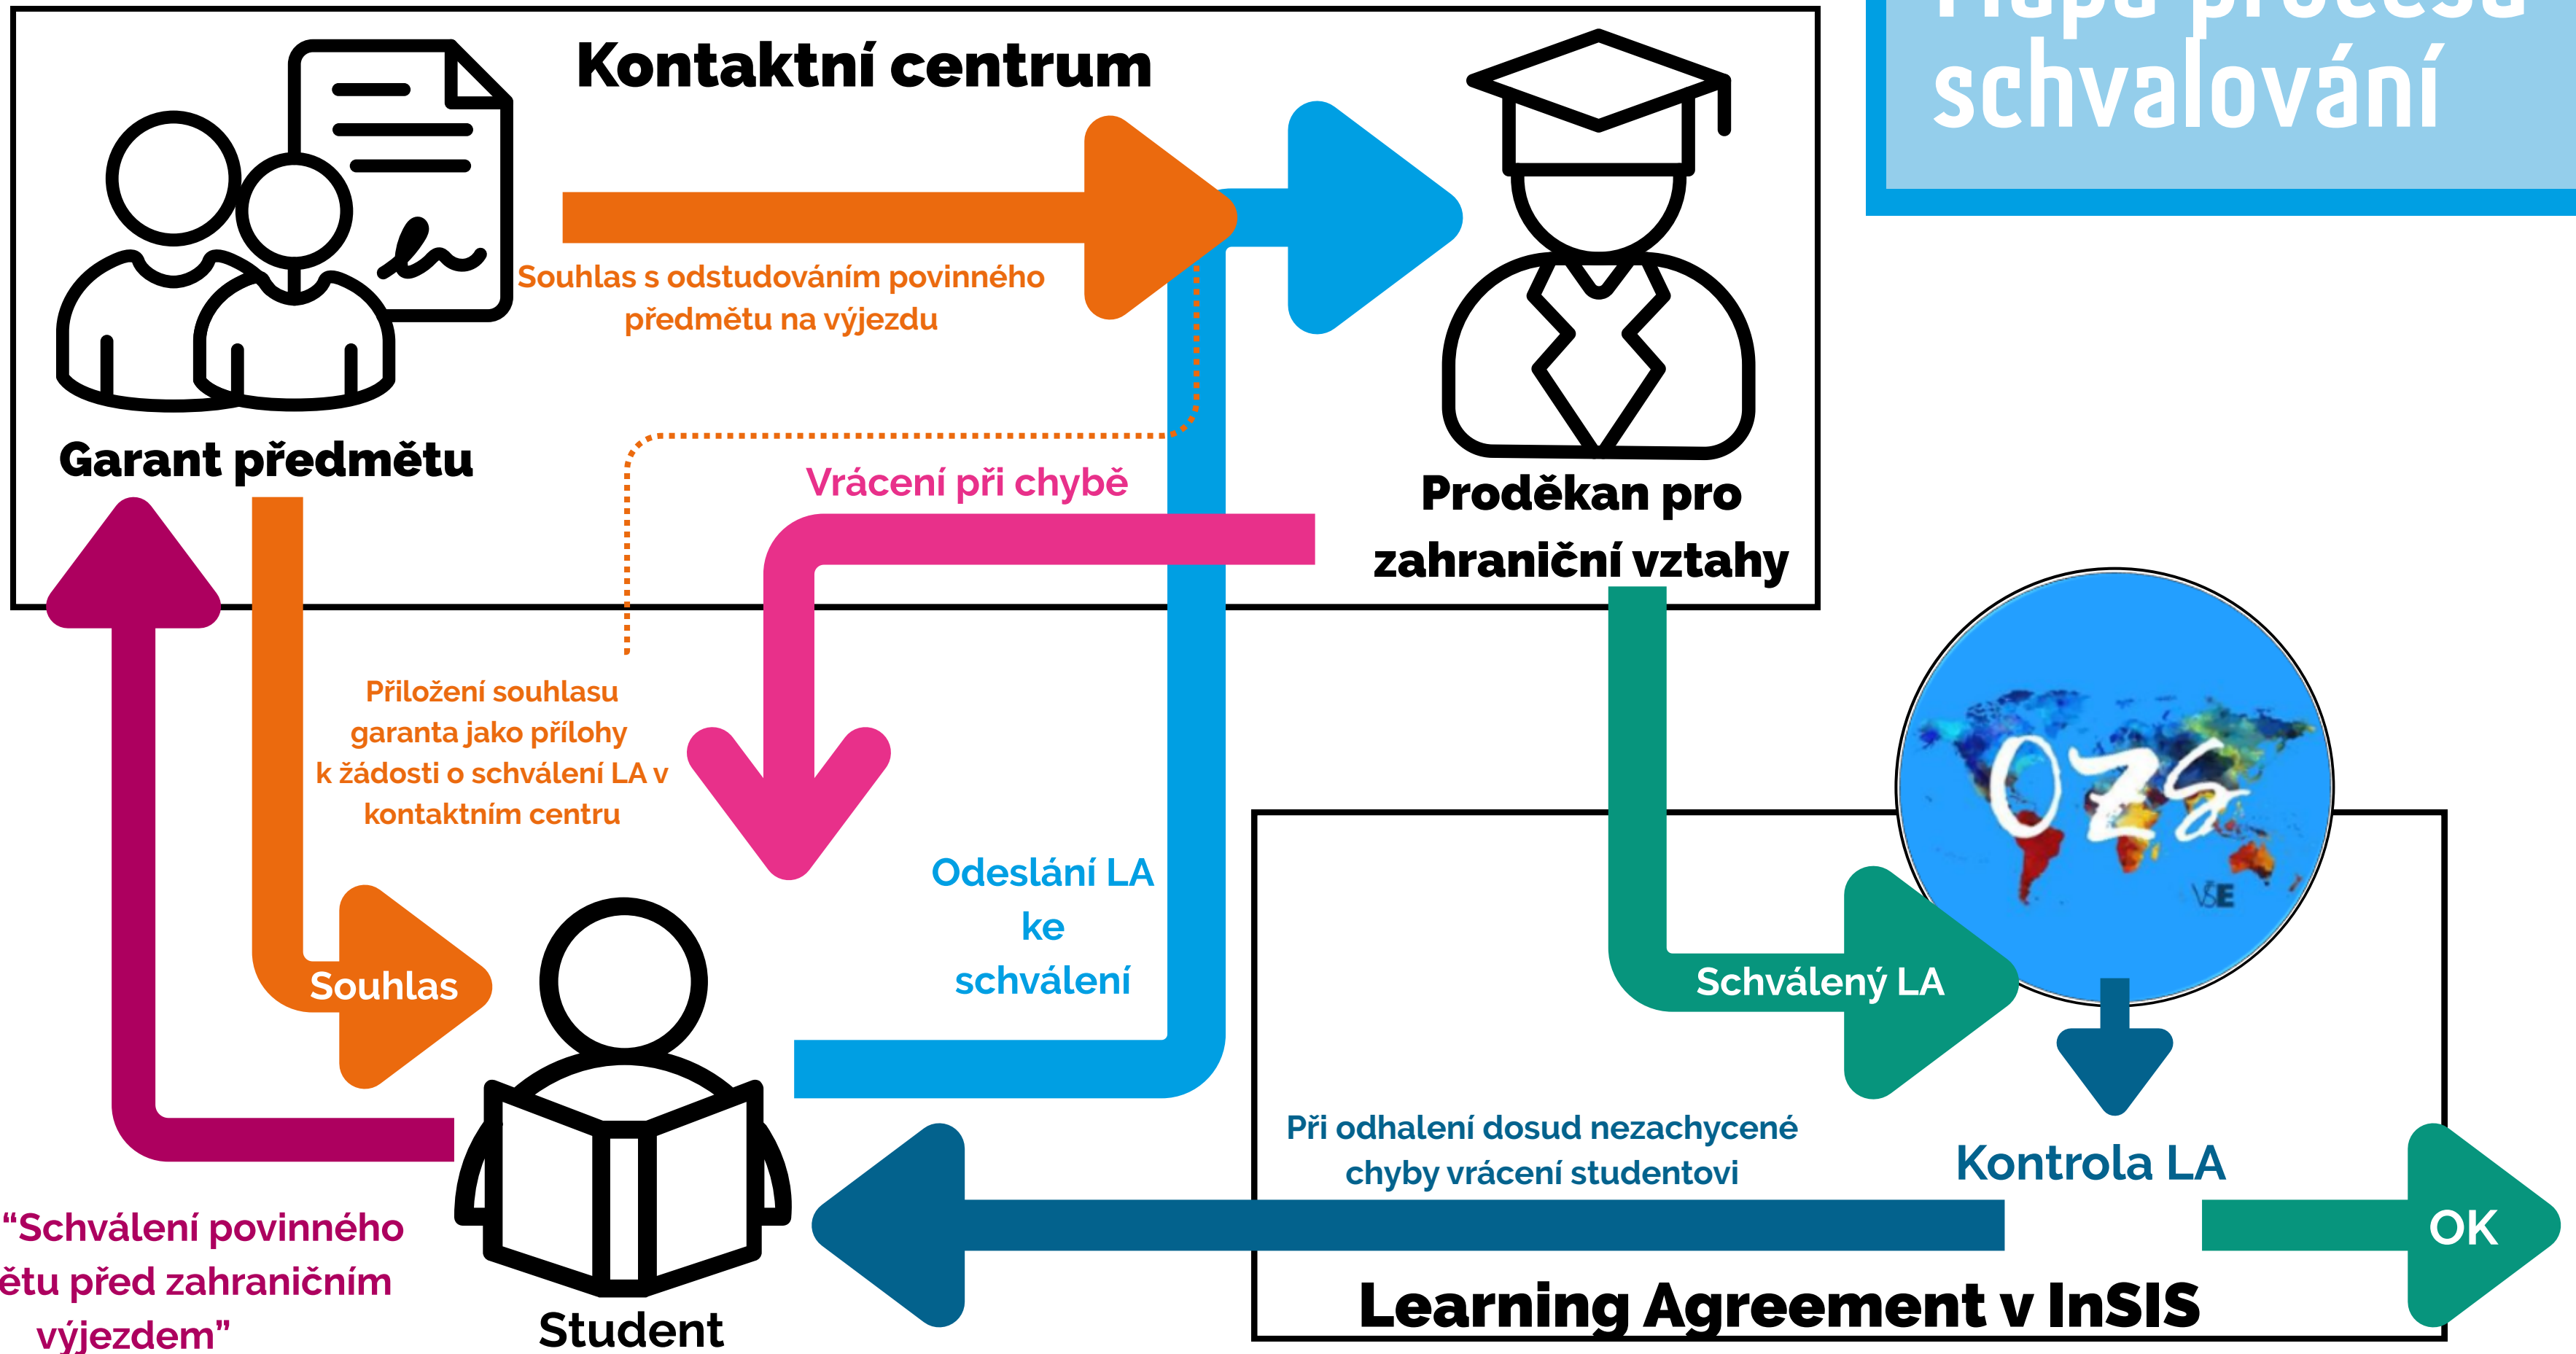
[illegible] schvalování

Kontaktní centrum

Souhlas s odstudováním povinného předmětu na výjezdu

Garant předmětu

Vrácení při chybě

Proděkan pro zahraniční vztahy

Přiložení souhlasu garanta jako přílohy k žádosti o schválení LA v kontaktním centru

Odeslání LA ke schválení

OZS

VŠE

Souhlas

Schválený LA

Při odhalení dosud nezachycené chyby vrácení studentovi

Kontrola LA

OK

“Schválení povinného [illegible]ětu před zahraničním výjezdem”

Student

Learning Agreement v InSIS